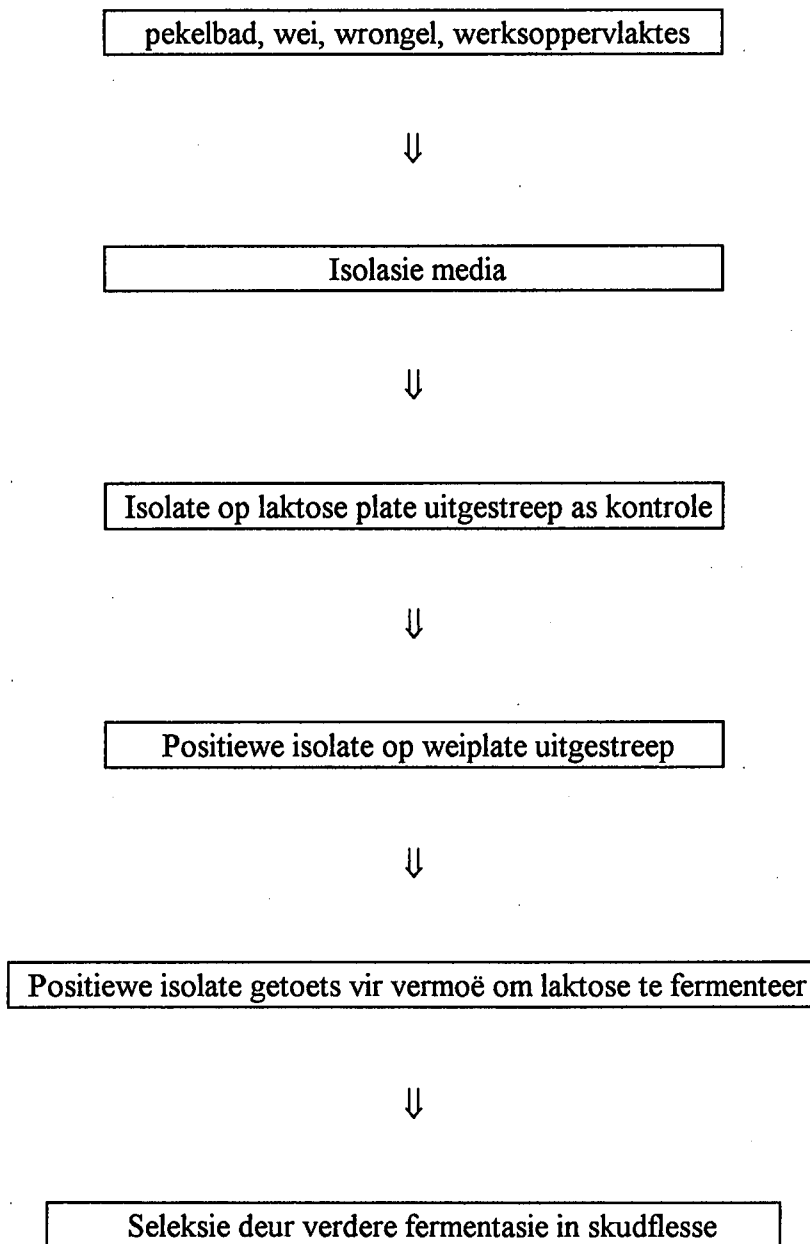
pekelbad, wei, wrongel, werksoppervlaktes

⇓

Isolasie media

⇓

Isolate op laktose plate uitgestreep as kontrole

⇓

Positiewe isolate op weiplate uitgestreep

⇓

Positiewe isolate getoets vir vermoë om laktose te fermenteer

⇓

Seleksie deur verdere fermentasie in skudflesse